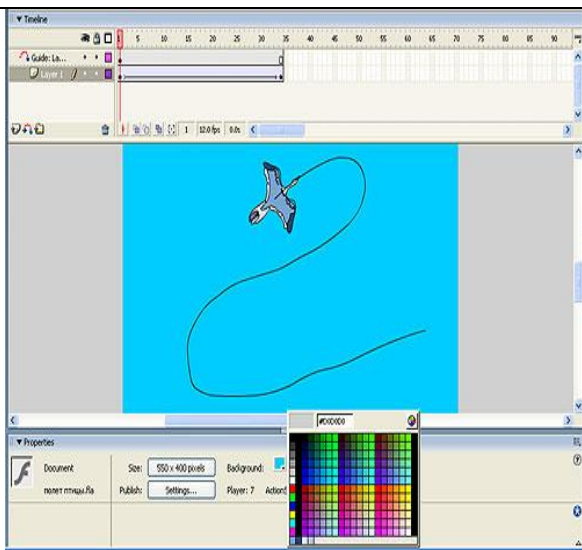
▼ Timeline

1 5 10 15 20 25 30 35 40 45 50 55 60 65 70 75 80 85 90

Guide: La...

Layer 1

1 12.0 fps 0.0s

▼ Properties

Document

полет птицы.fla

Size: 550 x 400 pixels

Background:

Publish: Settings...

Player: 7

Action

#00CCFF